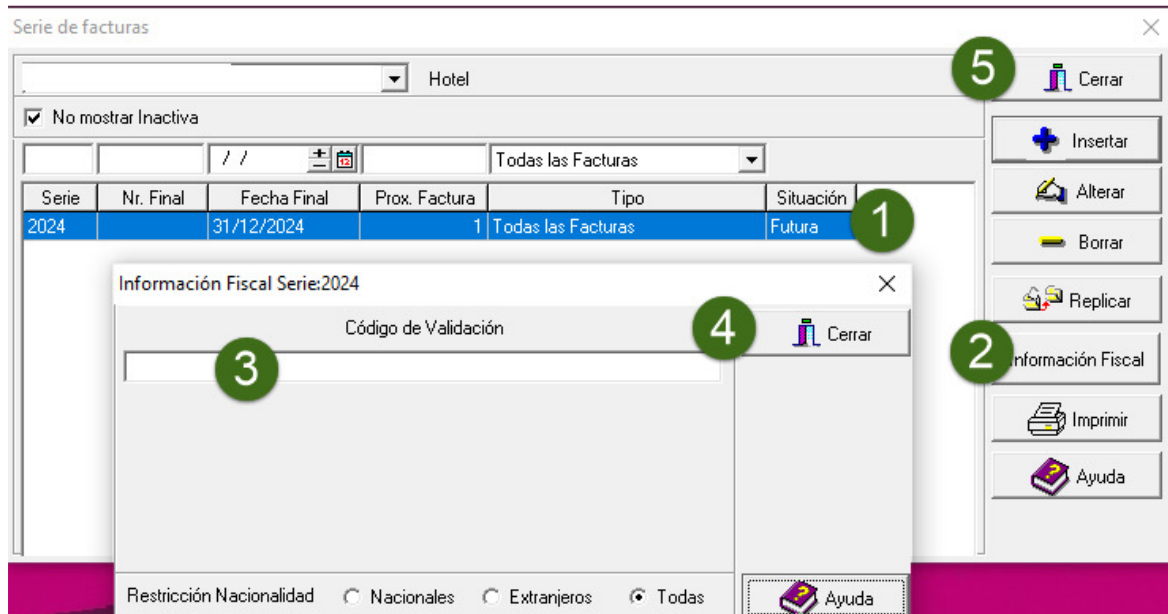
Serie de facturas

Hotel

5

Cerrar

No mostrar Inactiva

Insertar

/ /

Todas las Facturas

| Serie | Nr. Final | Fecha Final | Prox. Factura | Tipo | Situación |
|---|---|---|---|---|---|
| 2024 | | 31/12/2024 | 1 | Todas las Facturas | Futura |

1

Alterar

Borrar

Replicar

2

nformación Fiscal

Imprimir

Ayuda

Información Fiscal Serie:2024

Código de Validación

4

Cerrar

3

Restricción Nacionalidad Nacionales Extranjeros Todas

Ayuda